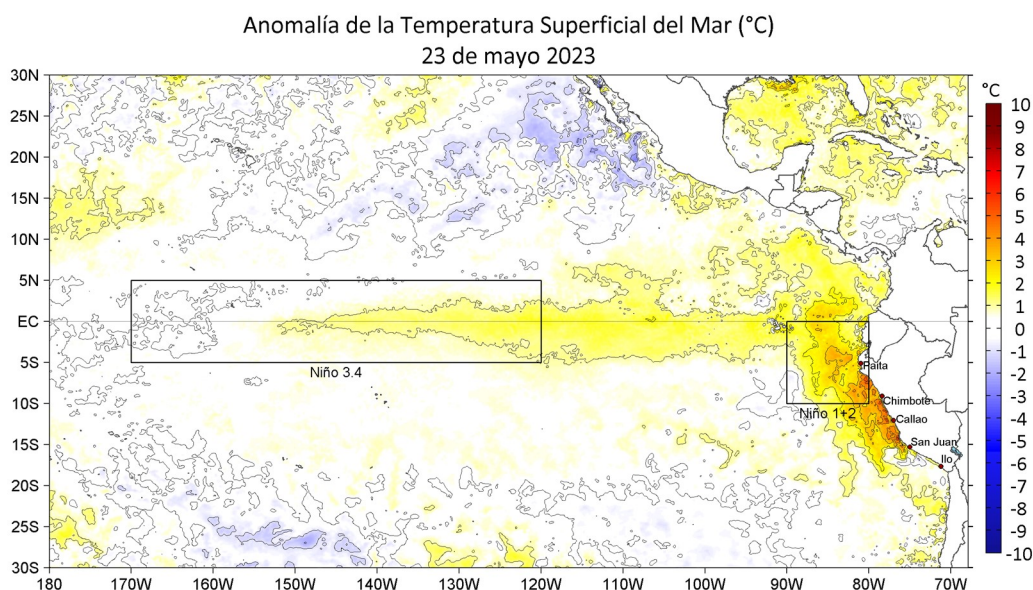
Anomalía de la Temperatura Superficial del Mar (°C)
23 de mayo 2023

30N
25N
20N
15N
10N
5N
EC
5S
10S
15S
20S
25S
30S

180
170W
160W
150W
140W
130W
120W
110W
100W
90W
80W
70W

Niño 3.4
Niño 1+2
Paita
Chimbote
Callao
San Juan
Ilo

°C
10
9
8
7
6
5
4
3
2
1
0
-1
-2
-3
-4
-5
-6
-7
-8
-9
-10